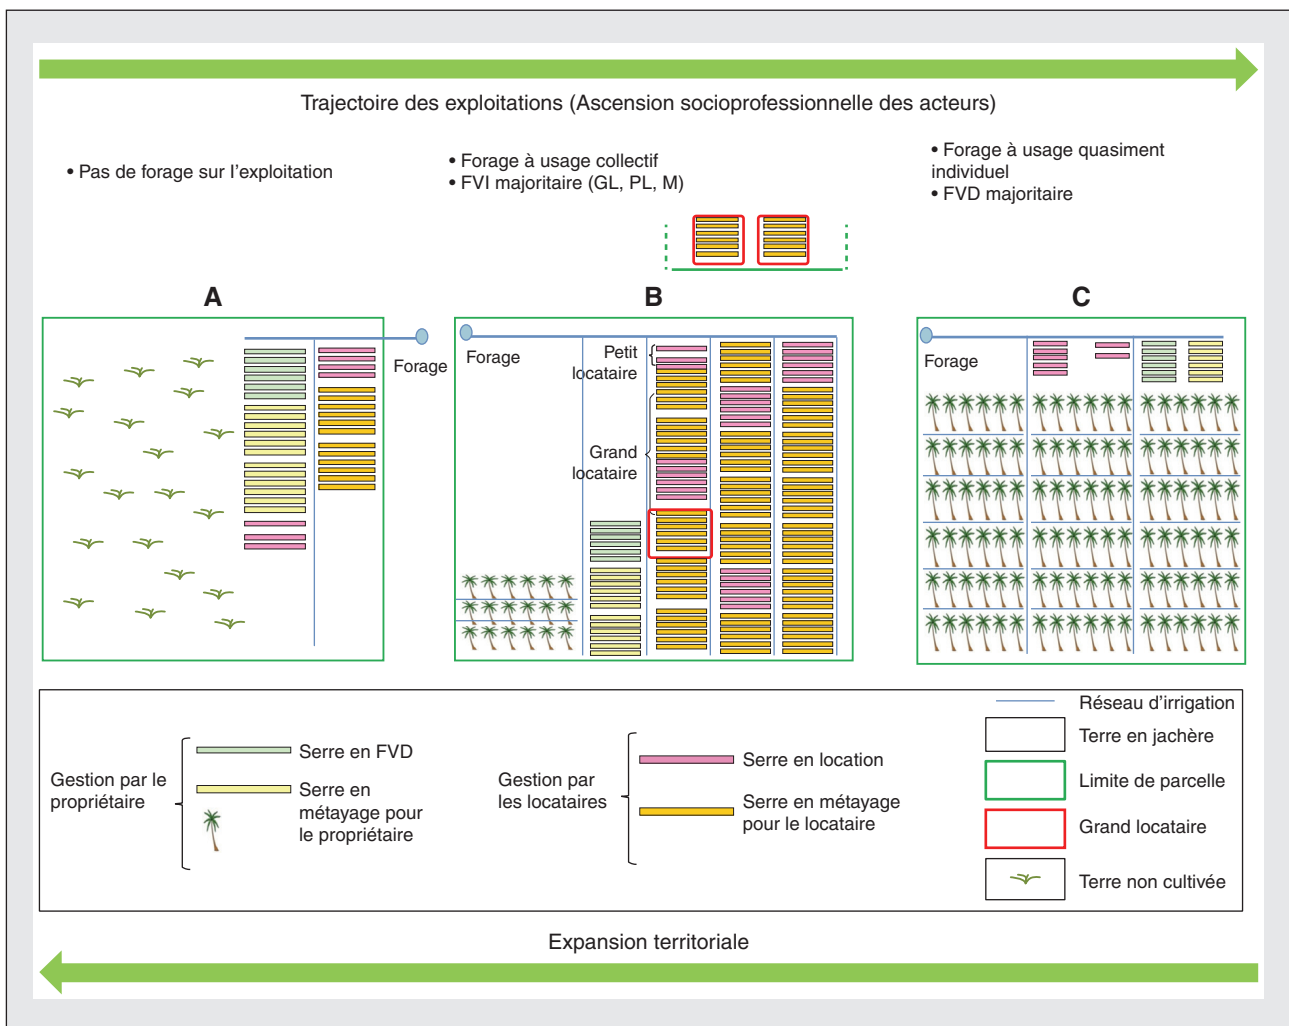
Trajectoire des exploitations (Ascension socioprofessionnelle des acteurs)

• Pas de forage sur l'exploitation

• Forage à usage collectif
• FVI majoritaire (GL, PL, M)

• Forage à usage quasiment individuel
• FVD majoritaire

A

Forage

B

Forage

Petit locataire

Grand locataire

C

Forage

Gestion par le propriétaire

Serre en FVD

Serre en métayage pour le propriétaire

Gestion par les locataires

Serre en location

Serre en métayage pour le locataire

Réseau d'irrigation

Terre en jachère

Limite de parcelle

Grand locataire

Terre non cultivée

Expansion territoriale